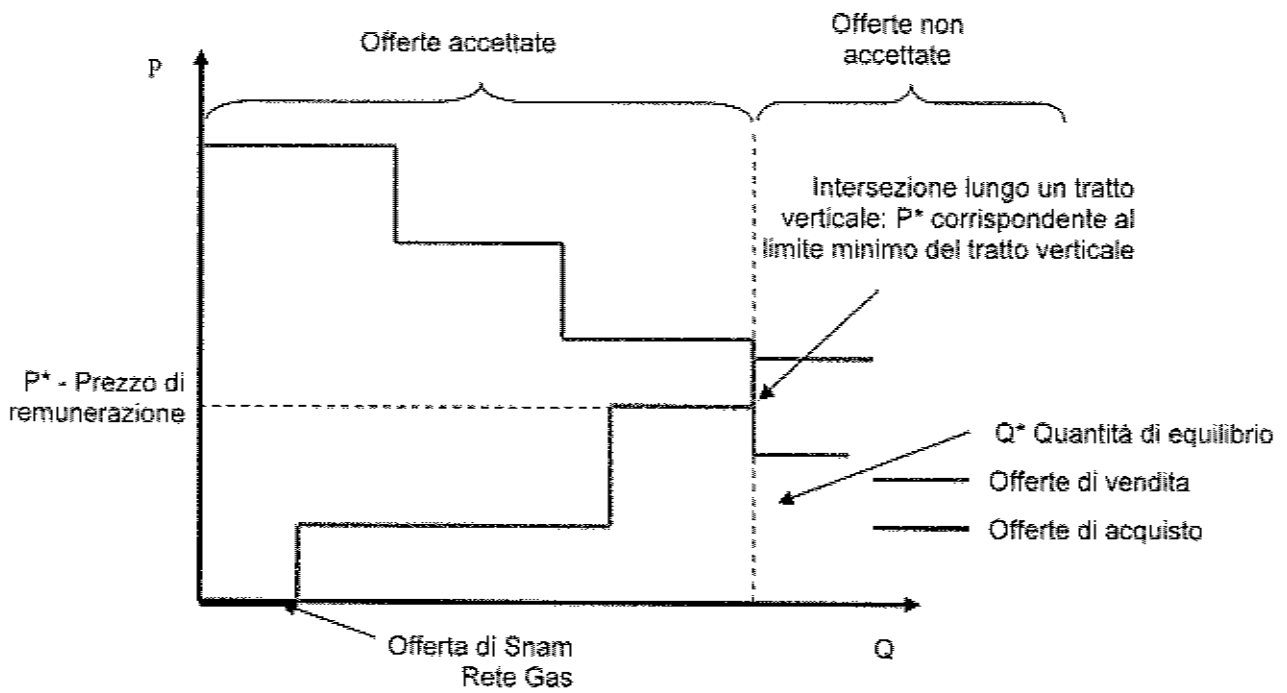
Offerte accettate

Offerte non accettate

P

Intersezione lungo un tratto verticale: P* corrispondente al limite minimo del tratto verticale

P* - Prezzo di remunerazione

Q* Quantitá di equilibrio

Offerte di vendita

Offerte di acquisto

Offerta di Snam Rete Gas

Q